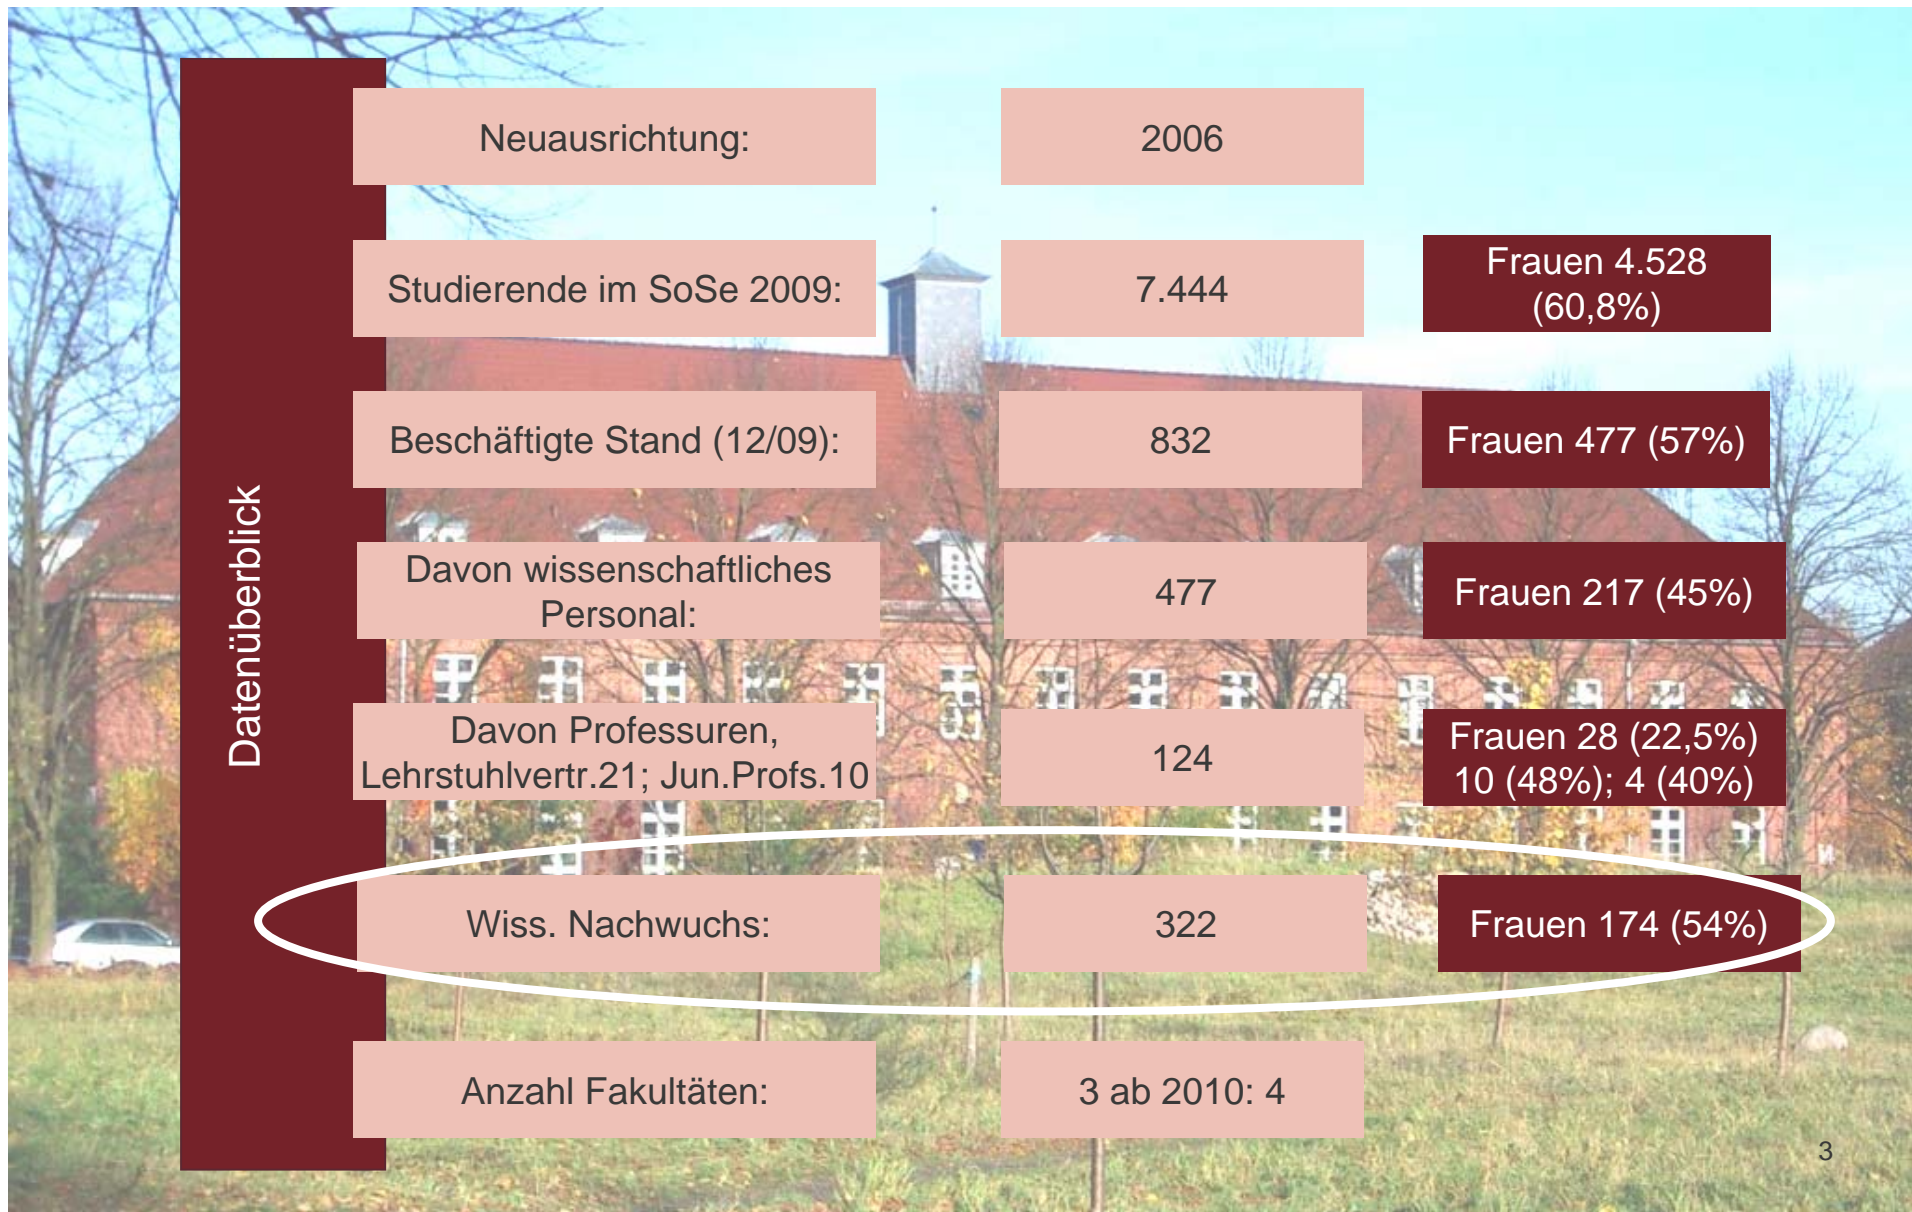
Datenüberblick

| | | |
|---|---|---|
| Neuausrichtung: | 2006 | |
| Studierende im SoSe 2009: | 7.444 | Frauen 4.528 (60,8%) |
| Beschäftigte Stand (12/09): | 832 | Frauen 477 (57%) |
| Davon wissenschaftliches Personal: | 477 | Frauen 217 (45%) |
| Davon Professuren, Lehrstuhlvertr.21; Jun.Profs.10 | 124 | Frauen 28 (22,5%) 10 (48%); 4 (40%) |
| Wiss. Nachwuchs: | 322 | Frauen 174 (54%) |
| Anzahl Fakultäten: | 3 ab 2010: 4 | |

3